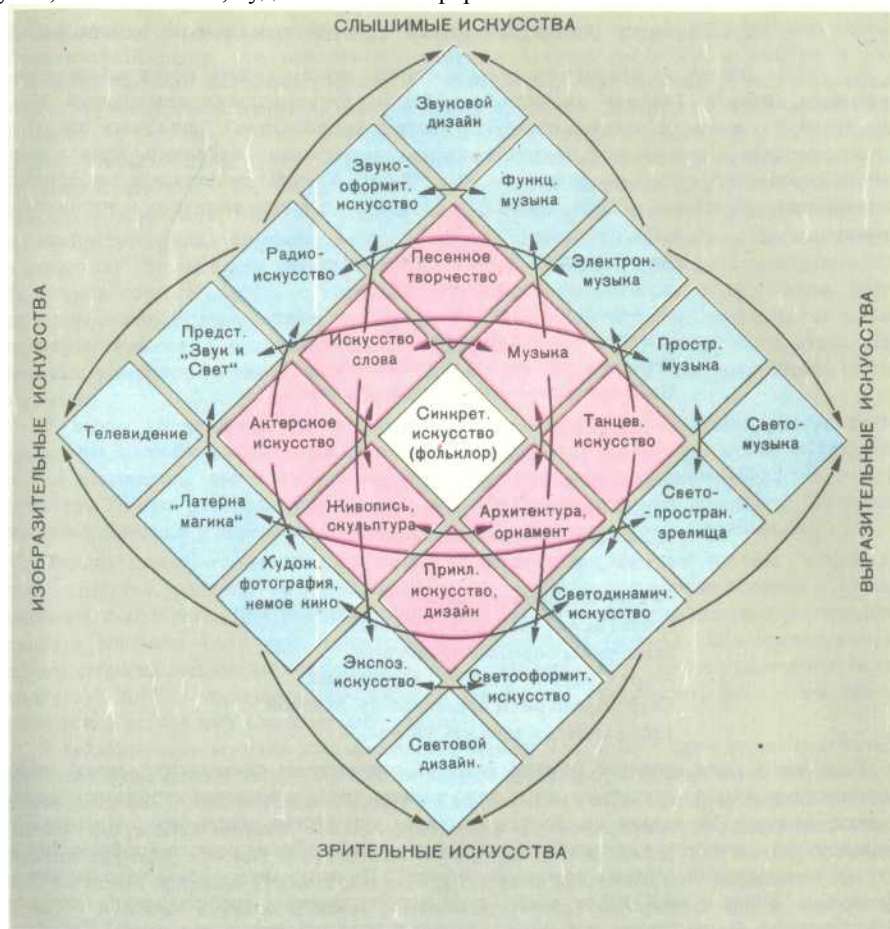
СЛЫШИМЫЕ ИСКУССТВА

Звуковой дизайн

Звуко-оформит. искусство

Функц. музыка

Радио-искусство

Песенное творчество

Электрон. музыка

Предст. „Звук и Свет"

Искусство слова

Музыка

Простр. музыка

Телевидение

Актерское искусство

Синкрет. искусство (фольклор)

Танцев. искусство

Свето-музыка

„Латерна магика"

Живопись, скульптура

Архитектура, орнамент

Свето-простран. зрелища

Худож. фотография, немое кино

Прикл. искусство, дизайн

Светодинамич. искусство

Экспоз. искусство

Светооформит. искусство

Световой дизайн.

ИЗОБРАЗИТЕЛЬНЫЕ ИСКУССТВА

ВЫРАЗИТЕЛЬНЫЕ ИСКУССТВА

ЗРИТЕЛЬНЫЕ ИСКУССТВА